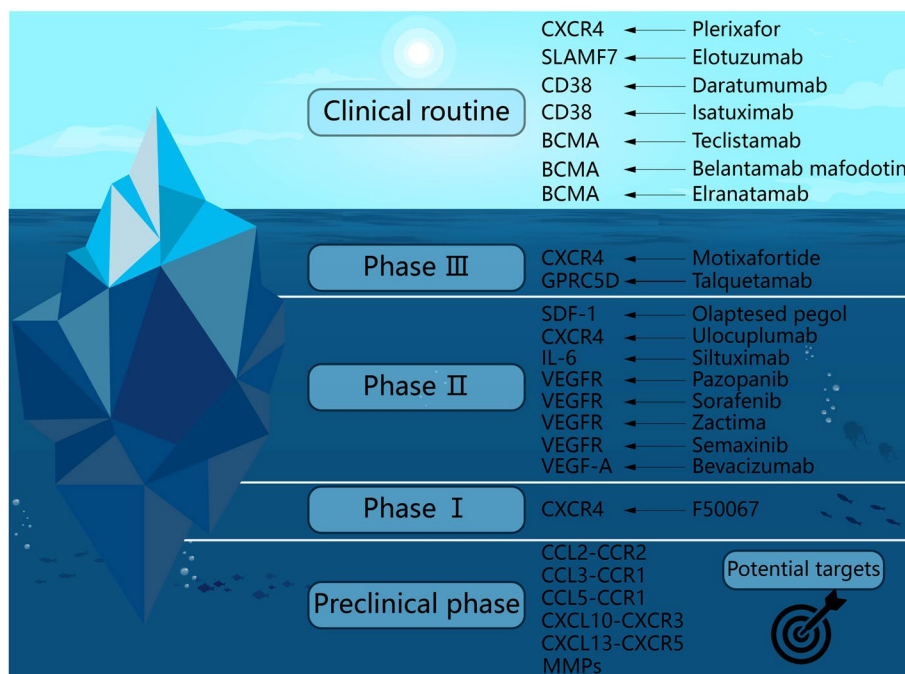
Clinical routine

CXCR4 ← Plerixafor
SLAMF7 ← Elotuzumab
CD38 ← Daratumumab
CD38 ← Isatuximab
BCMA ← Teclistamab
BCMA ← Belantamab mafodotin
BCMA ← Elranatamab

Phase Ⅲ

CXCR4 ← Motixafortide
GPRC5D ← Talquetamab

Phase Ⅱ

SDF-1 ← Olaptesed pegol
CXCR4 ← Ulocuplumab
IL-6 ← Siltuximab
VEGFR ← Pazopanib
VEGFR ← Sorafenib
VEGFR ← Zactima
VEGFR ← Semaxinib
VEGF-A ← Bevacizumab

Phase Ⅰ

CXCR4 ← F50067

Preclinical phase

CCL2-CCR2
CCL3-CCR1
CCL5-CCR1
CXCL10-CXCR3
CXCL13-CXCR5
MMPs

Potential targets